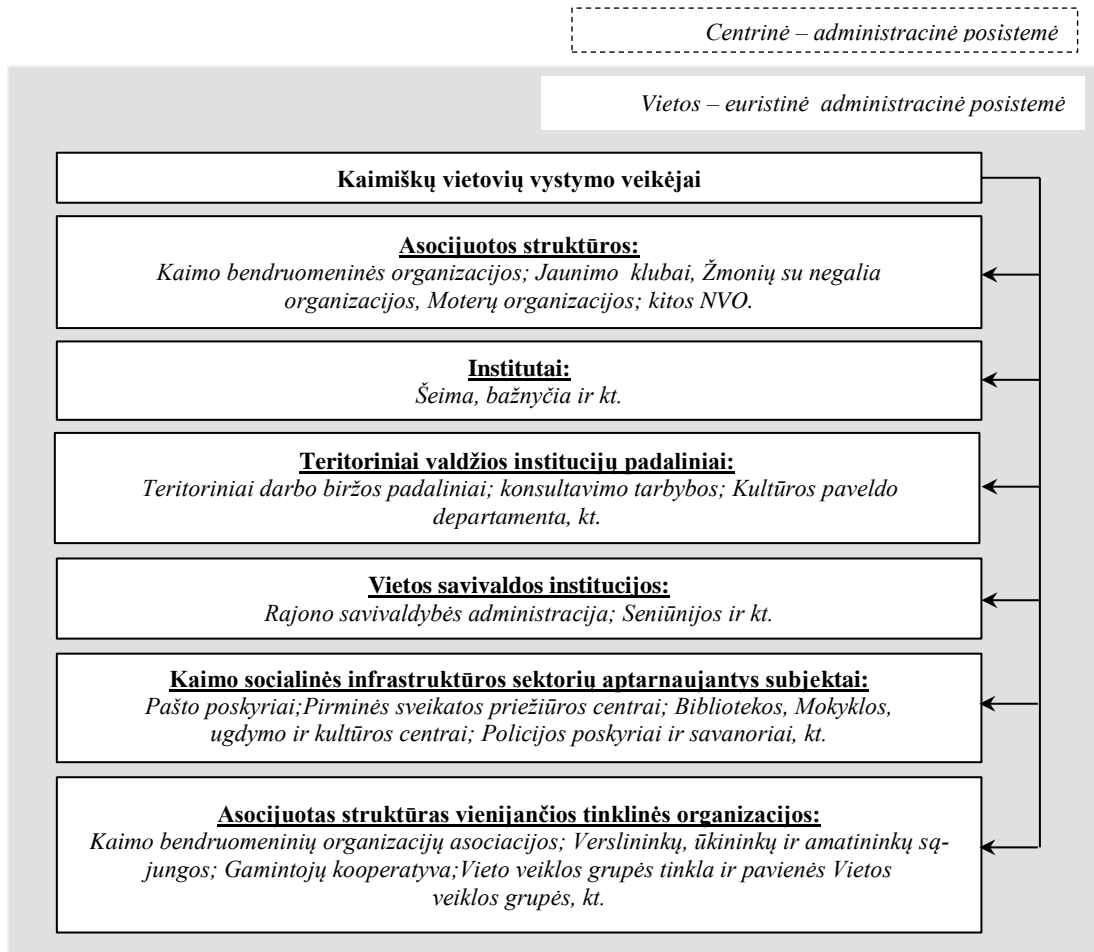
Centrinė – administracinė posistemė

Vietos – euristinė administracinė posistemė

Kaimiškų vietovių vystymo veikėjai

Asocijuotos struktūros:
Kaimo bendruomeninės organizacijos; Jaunimo klubai, Žmonių su negalia organizacijos, Moterų organizacijos; kitos NVO.

Institutai:
Šeima, bažnyčia ir kt.

Teritoriniai valdžios institucijų padaliniai:
Teritoriniai darbo biržos padaliniai; konsultavimo tarbybos; Kultūros paveldo departamenta, kt.

Vietos savivaldos institucijos:
Rajono savivaldybės administracija; Seniūnijos ir kt.

Kaimo socialinės infrastruktūros sektorių aptarnaujantys subjektai:
Pašto poskyriai;Pirminės sveikatos priežiūros centrai; Bibliotekos, Mokyklos, ugdymo ir kultūros centrai; Policijos poskyriai ir savanoriai, kt.

Asocijuotas struktūras vienijančios tinklinės organizacijos:
Kaimo bendruomeninių organizacijų asociacijos; Verslininkų, ūkininkų ir amatininkų sąjungos; Gamintojų kooperatyva;Vieto veiklos grupės tinkla ir pavienės Vietos veiklos grupės, kt.